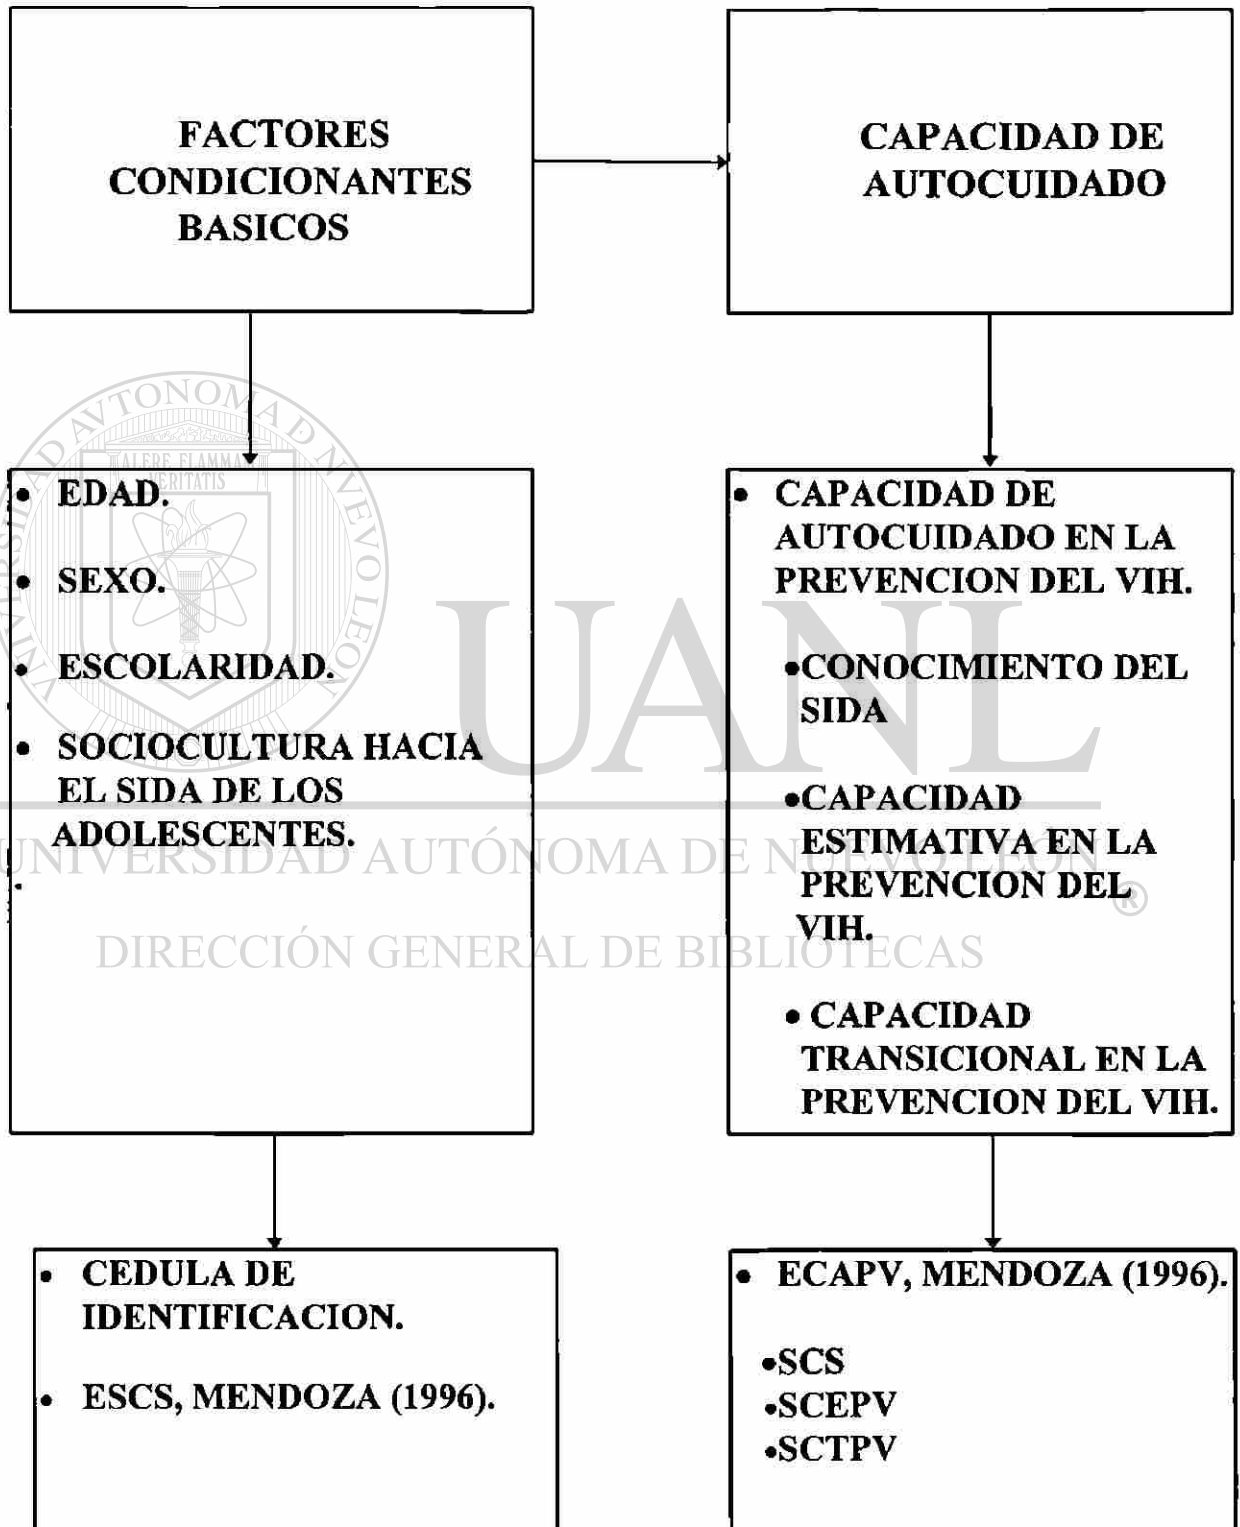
FACTORES CONDICIONANTES BASICOS

CAPACIDAD DE AUTOCUIDADO

- EDAD.
- SEXO.
- ESCOLARIDAD.
- SOCIOCULTURA HACIA EL SIDA DE LOS ADOLESCENTES.

- CAPACIDAD DE AUTOCUIDADO EN LA PREVENCION DEL VIH.

•CONOCIMIENTO DEL SIDA

•CAPACIDAD ESTIMATIVA EN LA PREVENCION DEL VIH.

• CAPACIDAD TRANSICIONAL EN LA PREVENCION DEL VIH.

- CEDULA DE IDENTIFICACION.
- ESCS, MENDOZA (1996).

- ECAPV, MENDOZA (1996).

•SCS
•SCEPV
•SCTPV

UANL

UNIVERSIDAD AUTÓNOMA DE NUEVO LEÓN ®

DIRECCIÓN GENERAL DE BIBLIOTECAS

UNIVERSIDAD AUTONOMA DE NUEVO LEON

ALERE FLAMMAM VERITATIS